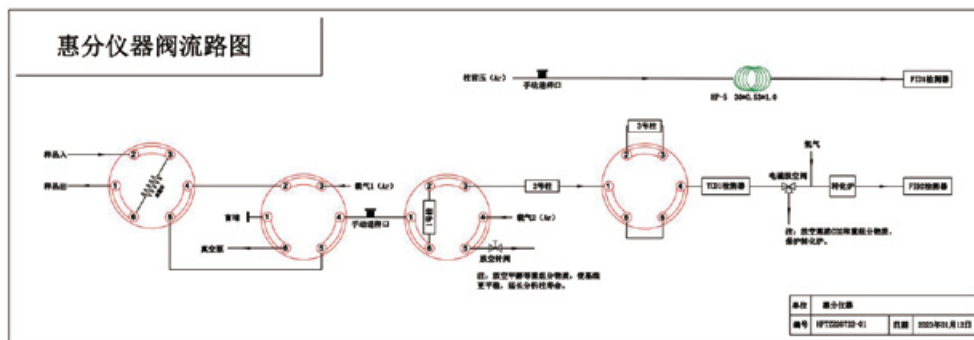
惠分仪器阀流路图

柱前压（Ar）
手动进样口
HP-5 30*0.53*1.0
FID1检测器

样品入
样品出
2
3
1
4
6
5
载气1（Ar）
1
2
3
4
5
6
盲堵
真空泵
手动进样口
1号柱
2
3
1
4
6
5
载气2（Ar）
放空针阀
2号柱
3号柱
2
3
1
4
6
5
TCD1检测器
电磁放空阀
氢气
转化炉
FID2检测器

注：放空高浓CO2和重组分物质，保护转化炉。

注：放空甲醇等重组分物质，使基线更平稳，延长分析柱寿命。

| 单位 | 惠分仪器 | | |
|---|---|---|---|
| 编号 | HFTZ20230720-01 | 日期 | 2023年01月12日 |